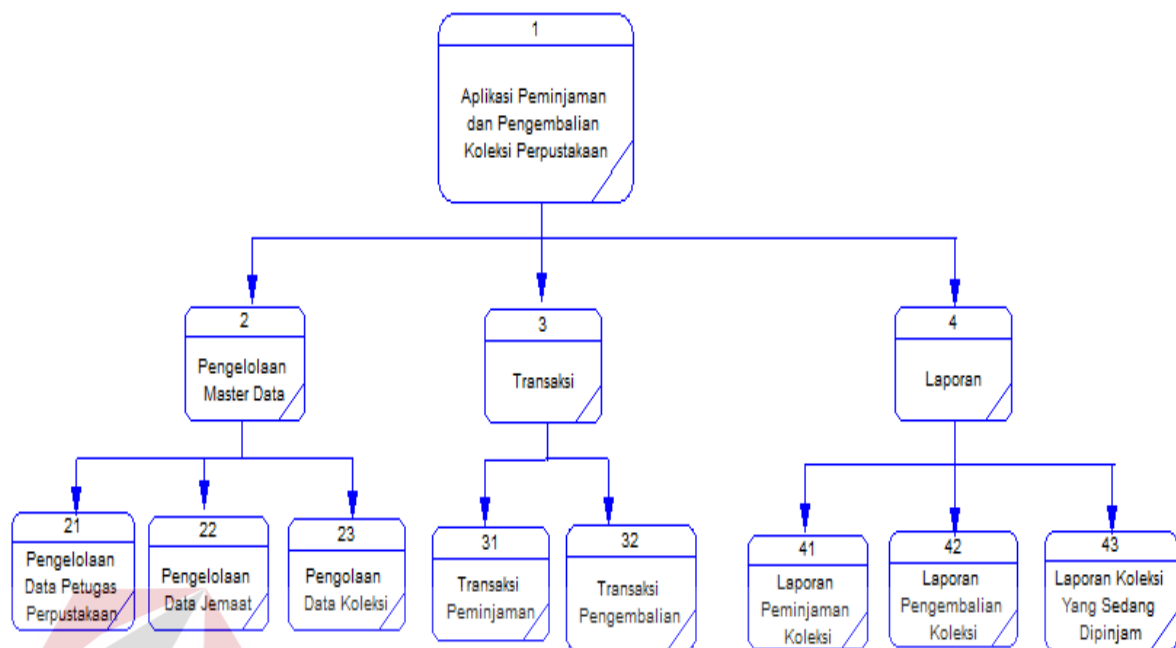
1

Aplikasi Peminjaman dan Pengembalian Koleksi Perpustakaan

2

Pengelolaan Master Data

3

Transaksi

4

Laporan

21

Pengelolaan Data Petugas Perpustakaan

22

Pengelolaan Data Jemaat

23

Pengolaan Data Koleksi

31

Transaksi Peminjaman

32

Transaksi Pengembalian

41

Laporan Peminjaman Koleksi

42

Laporan Pengembalian Koleksi

43

Laporan Koleksi Yang Sedang Dipinjam